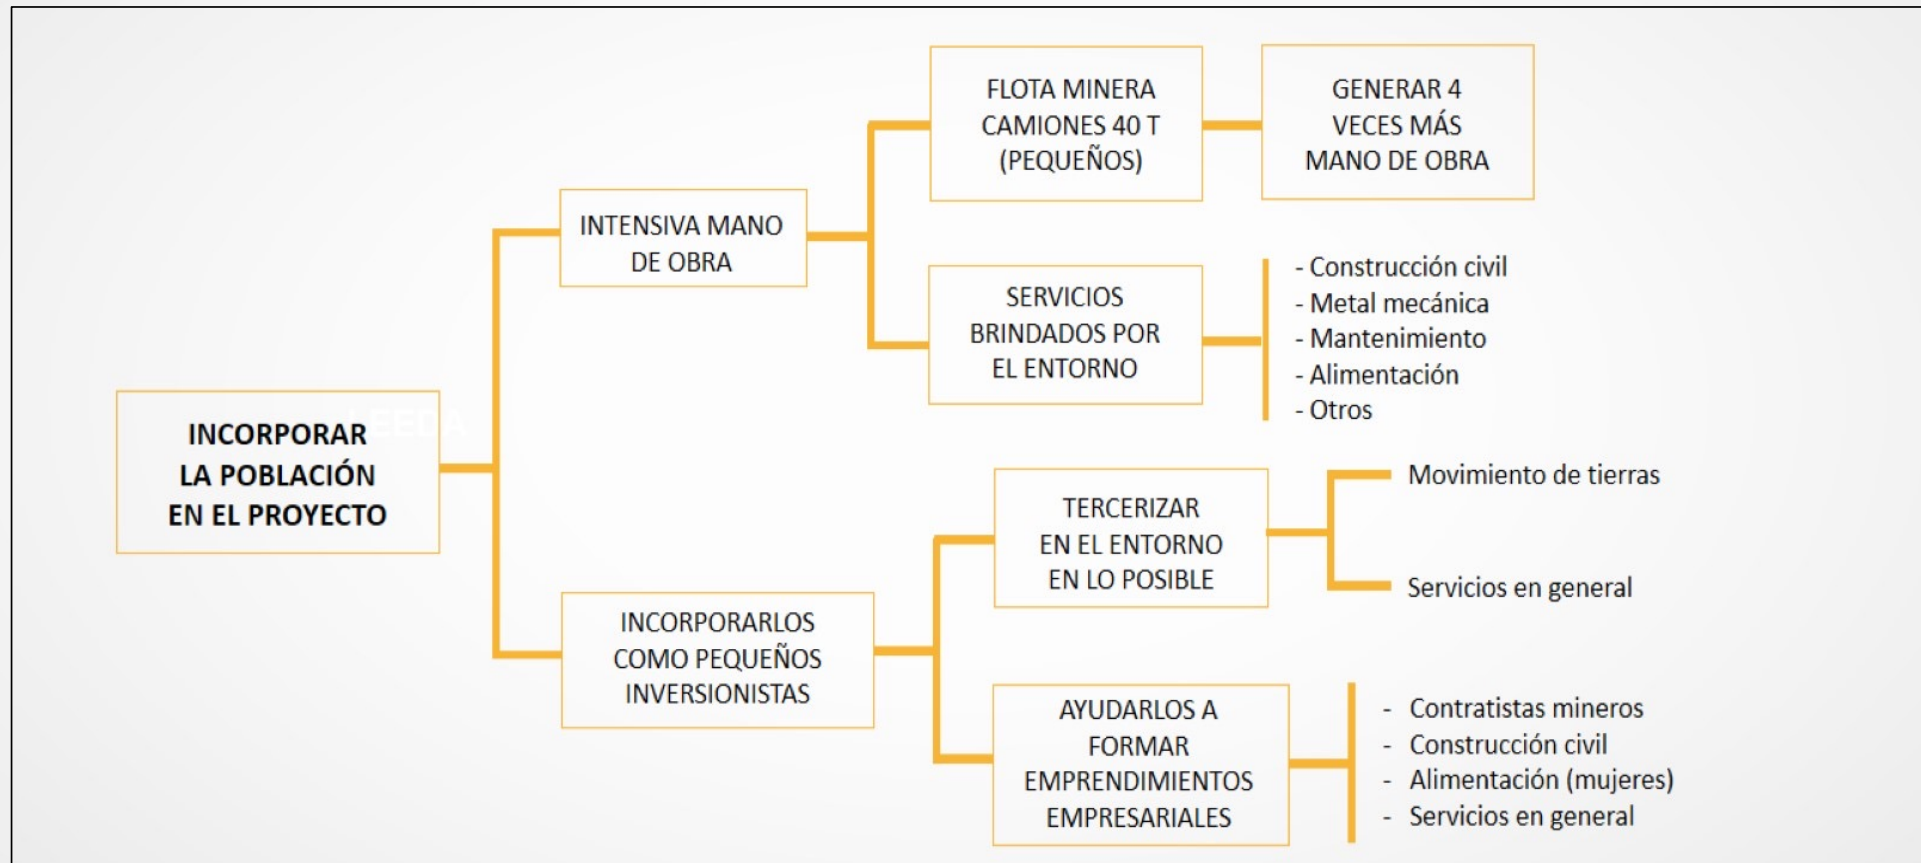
INCORPORAR LA POBLACIÓN EN EL PROYECTO

LEEDA

INTENSIVA MANO DE OBRA

FLOTA MINERA CAMIONES 40 T (PEQUEÑOS)

GENERAR 4 VECES MÁS MANO DE OBRA

SERVICIOS BRINDADOS POR EL ENTORNO

- Construcción civil
- Metal mecánica
- Mantenimiento
- Alimentación
- Otros

INCORPORARLOS COMO PEQUEÑOS INVERSIONISTAS

TERCERIZAR EN EL ENTORNO EN LO POSIBLE

Movimiento de tierras

Servicios en general

AYUDARLOS A FORMAR EMPRENDIMIENTOS EMPRESARIALES

- Contratistas mineros
- Construcción civil
- Alimentación (mujeres)
- Servicios en general